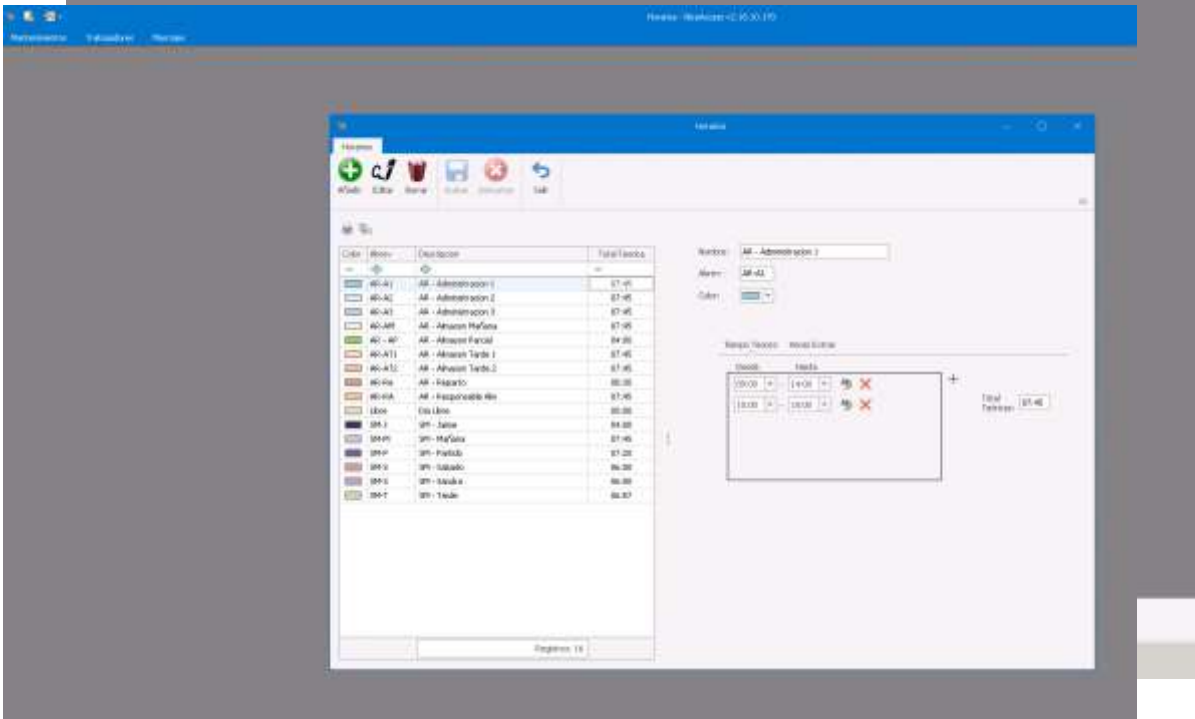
Horarios - WinAccess v2.16.10.170

Mantenimiento Trabajadores Horarios

Horarios

Horarios

Añadir Editar Borrar Grabar Deshacer Salir

| Color | Abrev. | Descripcion | Total Teorico |
|---|---|---|---|
| | AR-A1 | AR - Administracion 1 | 07:45 |
| | AR-A2 | AR - Administracion 2 | 07:45 |
| | AR-A3 | AR - Administracion 3 | 07:45 |
| | AR-AM | AR - Almacen Mañana | 07:45 |
| | AR - AP | AR - Almacen Parcial | 04:00 |
| | AR-AT1 | AR - Almacen Tarde 1 | 07:45 |
| | AR-AT2 | AR - Almacen Tarde 2 | 07:45 |
| | AR-Re | AR - Reparto | 08:00 |
| | AR-RA | AR - Responsable Alm | 07:45 |
| | Libre | Dia Libre | 00:00 |
| | SM-J | SM - Jueve | 04:00 |
| | SM-M | SM - Mañana | 07:45 |
| | SM-P | SM - Partido | 07:20 |
| | SM-S | SM - Sabado | 06:00 |
| | SM-S | SM - Sabado | 06:00 |
| | SM-T | SM - Tarde | 06:07 |

Registros: 16

Nombre: AR - Administracion 1
Abrev: AR-A1
Color:

Rango Teorico Horas Extras

Desde Hasta
09:00 14:00
15:00 18:00

Total Teorico: 07:45